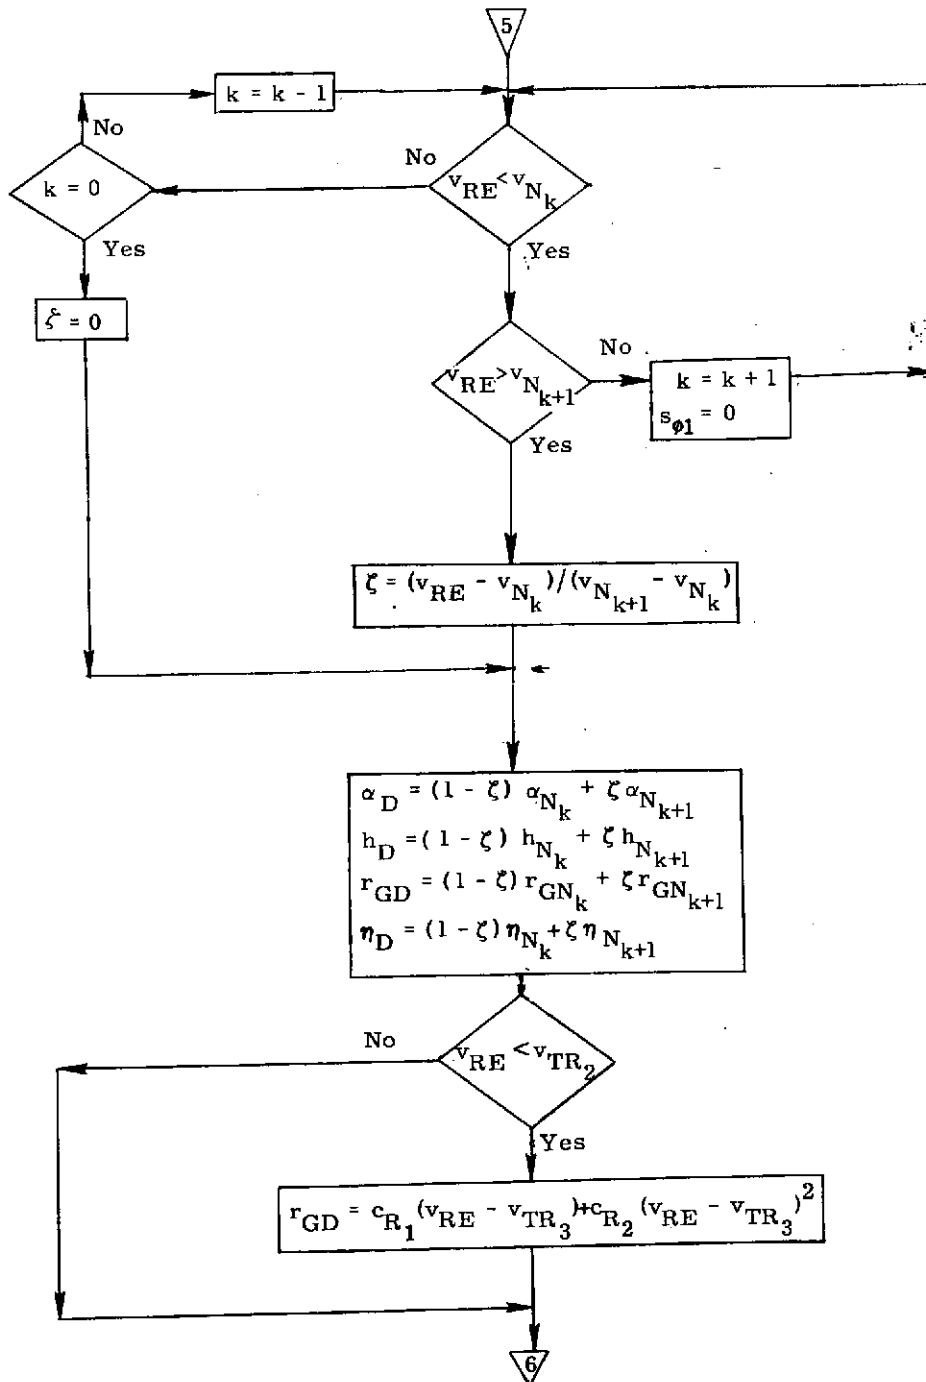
5

$k = k - 1$

No

$k = 0$

Yes

$\zeta = 0$

No

$v_{RE} < v_{N_k}$

Yes

$v_{RE} > v_{N_{k+1}}$

No

$k = k + 1$
$s_{\phi 1} = 0$

Yes

$\zeta = (v_{RE} - v_{N_k}) / (v_{N_{k+1}} - v_{N_k})$

$\alpha_D = (1 - \zeta)\ \alpha_{N_k} + \zeta \alpha_{N_{k+1}}$
$h_D = (1 - \zeta)\ h_{N_k} + \zeta h_{N_{k+1}}$
$r_{GD} = (1 - \zeta)\ r_{GN_k} + \zeta r_{GN_{k+1}}$
$\eta_D = (1 - \zeta) \eta_{N_k} + \zeta \eta_{N_{k+1}}$

No

$v_{RE} < v_{TR_2}$

Yes

$r_{GD} = c_{R_1} (v_{RE} - v_{TR_3}) + c_{R_2} (v_{RE} - v_{TR_3})^2$

6